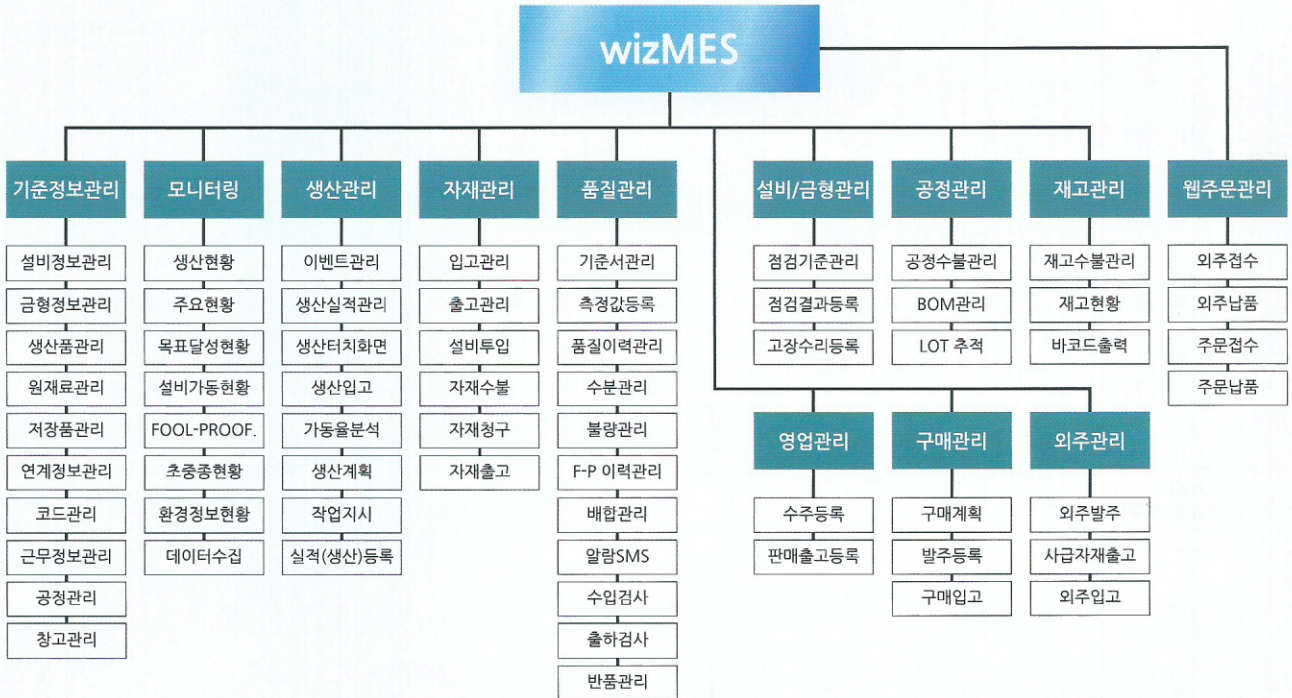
wizMES

기준정보관리
설비정보관리
금형정보관리
생산품관리
원재료관리
저장품관리
연계정보관리
코드관리
근무정보관리
공정관리
창고관리

모니터링
생산현황
주요현황
목표달성현황
설비가동현황
FOOL-PROOF.
초중종현황
환경정보현황
데이터수집

생산관리
이벤트관리
생산실적관리
생산터치화면
생산입고
가동율분석
생산계획
작업지시
실적(생산)등록

자재관리
입고관리
출고관리
설비투입
자재수불
자재청구
자재출고

품질관리
기준서관리
측정값등록
품질이력관리
수분관리
불량관리
F-P 이력관리
배합관리
알람SMS
수입검사
출하검사
반품관리

설비/금형관리
점검기준관리
점검결과등록
고장수리등록

공정관리
공정수불관리
BOM관리
LOT 추적

재고관리
재고수불관리
재고현황
바코드출력

웹주문관리
외주접수
외주납품
주문접수
주문납품

영업관리
수주등록
판매출고등록

구매관리
구매계획
발주등록
구매입고

외주관리
외주발주
사급자재출고
외주입고